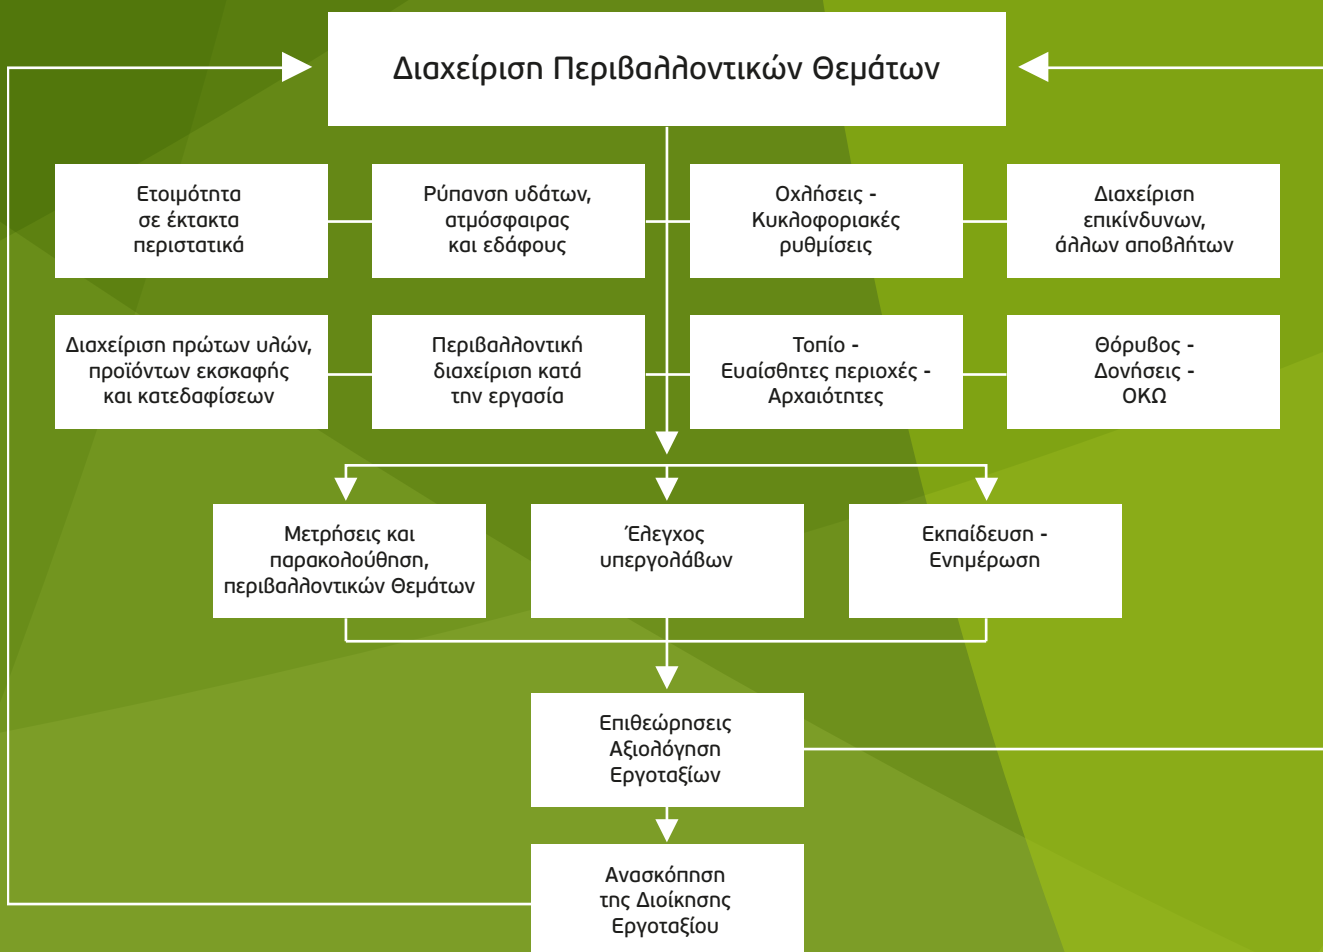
Διαχείριση Περιβαλλοντικών Θεμάτων

Ετοιμότητα σε έκτακτα περιστατικά

Ρύπανση υδάτων, ατμόσφαιρας και εδάφους

Οχλήσεις - Κυκλοφοριακές ρυθμίσεις

Διαχείριση επικίνδυνων, άλλων αποβλήτων

Διαχείριση πρώτων υλών, προϊόντων εκσκαφής και κατεδαφίσεων

Περιβαλλοντική διαχείριση κατά την εργασία

Τοπίο - Ευαίσθητες περιοχές - Αρχαιότητες

Θόρυβος - Δονήσεις - ΟΚΩ

Μετρήσεις και παρακολούθηση, περιβαλλοντικών Θεμάτων

Έλεγχος υπεργολάβων

Εκπαίδευση - Ενημέρωση

Επιθεώρησεις Αξιολόγηση Εργοταξίων

Ανασκόπηση της Διοίκησης Εργοταξίου